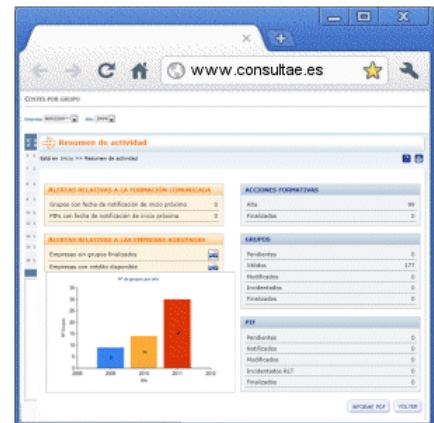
www.consultae.es

COSTES POR GRUPO

Empresa: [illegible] Año: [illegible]

Resumen de actividad

Está en: Inicio >> Resumen de actividad

ALERTAS RELATIVAS A LA FORMACIÓN COMUNICADA

| | |
|---|---|
| Grupos con fecha de notificación de inicio próxima | 0 |
| PIFs con fecha de notificación de inicio próxima | 0 |

ALERTAS RELATIVAS A LAS EMPRESAS AGRUPADAS

| | |
|---|---|
| Empresas sin grupos finalizados | |
| Empresas con crédito disponible | |

Nº de grupos por año

30
25
20
15
10
5
0
2008 2009 2010 2011 2012
Año

ACCIONES FORMATIVAS

| | |
|---|---|
| Alta | 99 |
| Finalizadas | 0 |

GRUPOS

| | |
|---|---|
| Pendientes | 0 |
| Válidos | 177 |
| Modificados | 0 |
| Incidentados | 0 |
| Finalizados | 0 |

PIF

| | |
|---|---|
| Pendientes | 0 |
| Notificados | 0 |
| Modificados | 0 |
| Incidentados RLT | 0 |
| Finalizados | 0 |

INFORME PDF VOLVER